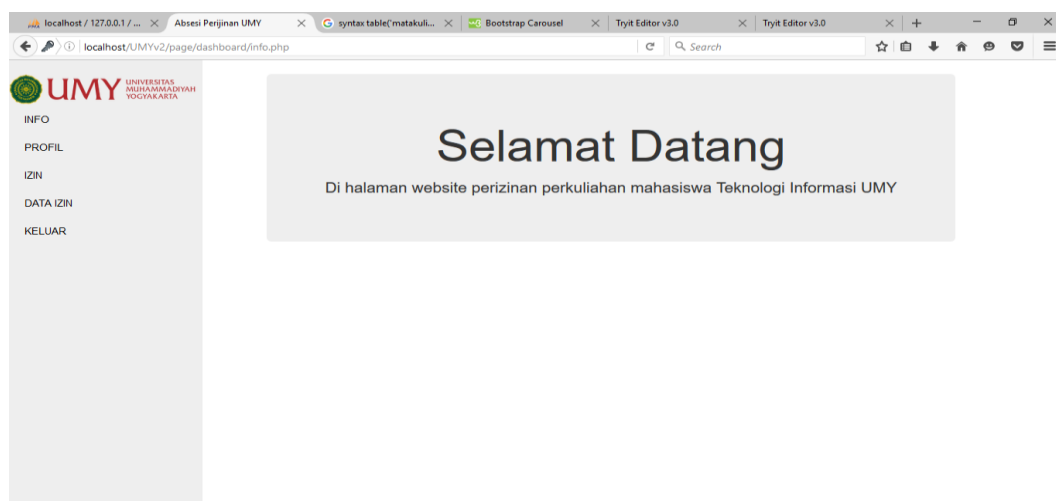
localhost / 127.0.0.1 / ... ×
Absesi Perijinan UMY ×
syntax table('matakuli... ×
Bootstrap Carousel ×
Tryit Editor v3.0 ×
Tryit Editor v3.0 ×
+

localhost/UMYv2/page/dashboard/info.php
Search

UMY UNIVERSITAS MUHAMMADIYAH YOGYAKARTA

INFO
PROFIL
IZIN
DATA IZIN
KELUAR

Selamat Datang

Di halaman website perizinan perkuliahan mahasiswa Teknologi Informasi UMY